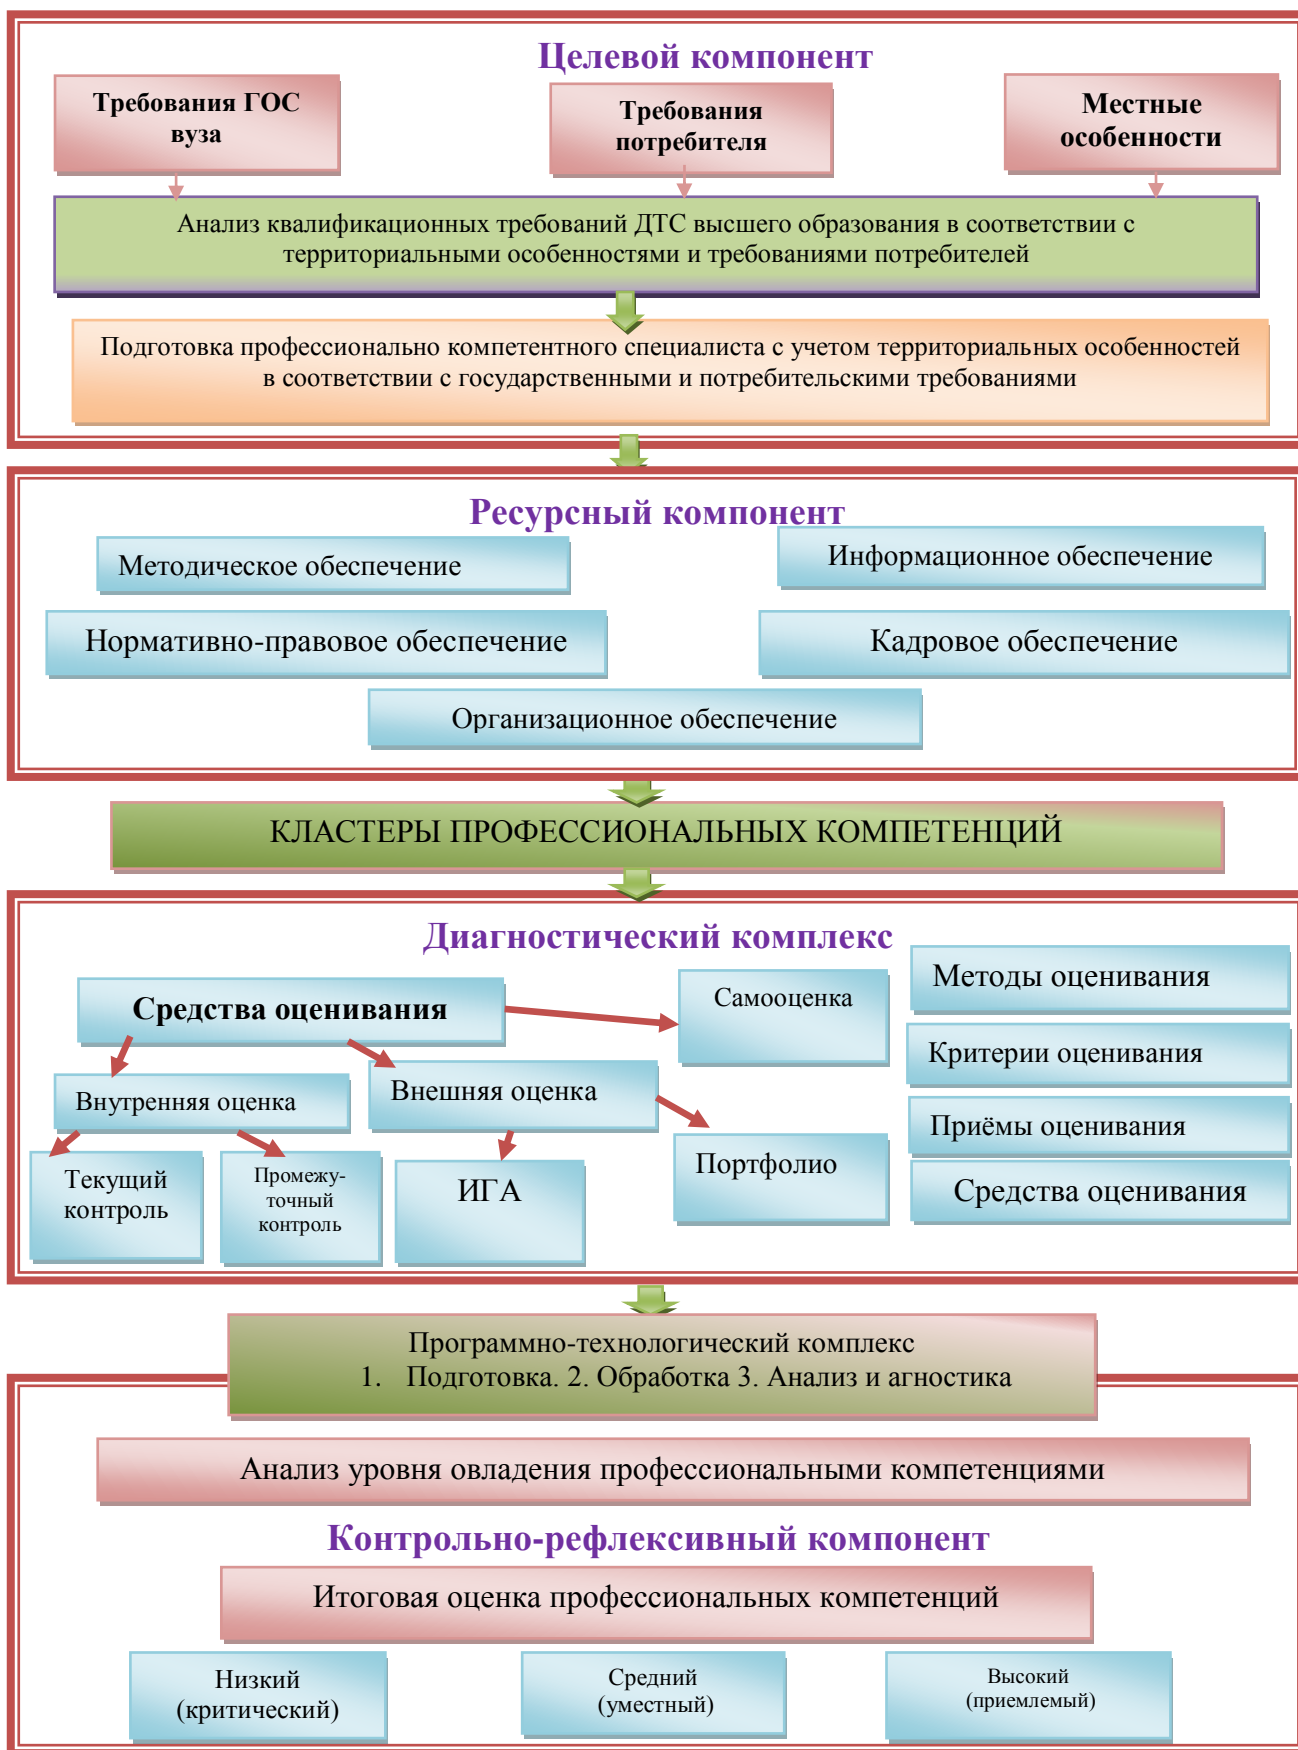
Целевой компонент

Требования ГОС вуза

Требования потребителя

Местные особенности

Анализ квалификационных требований ДТС высшего образования в соответствии с территориальными особенностями и требованиями потребителей

Подготовка профессионально компетентного специалиста с учетом территориальных особенностей в соответствии с государственными и потребительскими требованиями

Ресурсный компонент

Методическое обеспечение

Информационное обеспечение

Нормативно-правовое обеспечение

Кадровое обеспечение

Организационное обеспечение

КЛАСТЕРЫ ПРОФЕССИОНАЛЬНЫХ КОМПЕТЕНЦИЙ

Диагностический комплекс

Средства оценивания

Самооценка

Методы оценивания

Критерии оценивания

Внутренняя оценка

Внешняя оценка

Приёмы оценивания

Текущий контроль

Промежуточный контроль

ИГА

Портфолио

Средства оценивания

Программно-технологический комплекс
1. Подготовка. 2. Обработка 3. Анализ и агностика

Анализ уровня овладения профессиональными компетенциями

Контрольно-рефлексивный компонент

Итоговая оценка профессиональных компетенций

Низкий (критический)

Средний (уместный)

Высокий (приемлемый)